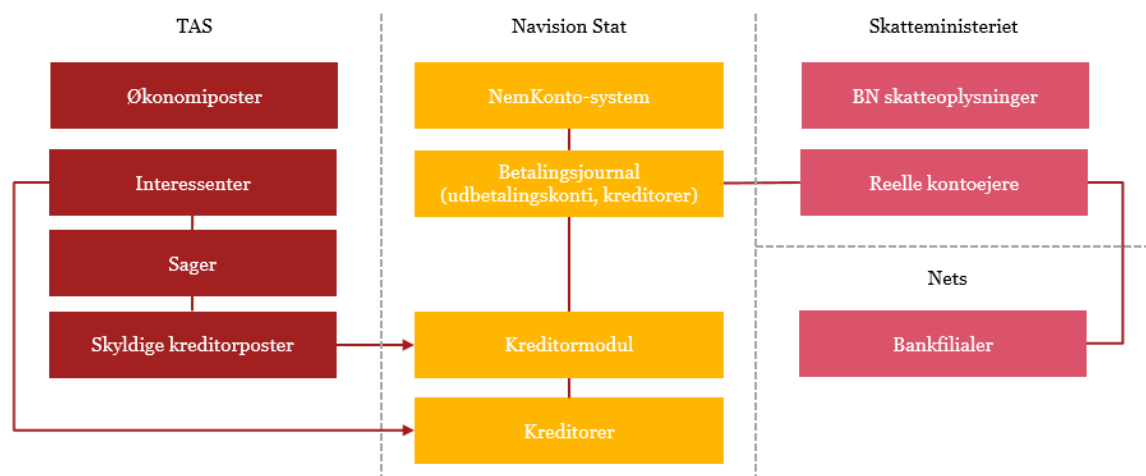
TAS

Navision Stat

Skatteministeriet

Økonomiposter

NemKonto-system

BN skatteoplysninger

Interessenter

Betalingsjournal (udbetalingskonti, kreditorer)

Reelle kontoejere

Sager

Nets

Skyldige kreditorposter

Kreditormodul

Bankfilialer

Kreditorer